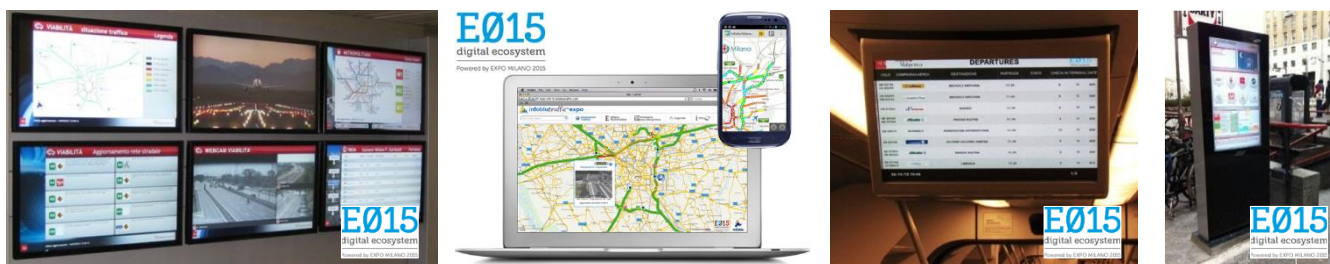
VIABILITÀ situazione traffico
Legenda
METROPOLITANA
VIABILITÀ Aggiornamento rete stradale
WEBCAM VIABILITÀ
E015
digital ecosystem
Powered by EXPO MILANO 2015

E015
digital ecosystem
Powered by EXPO MILANO 2015
Milano
infoviabilità expo

DEPARTURES
E015
digital ecosystem
Powered by EXPO MILANO 2015

E015
digital ecosystem
Powered by EXPO MILANO 2015